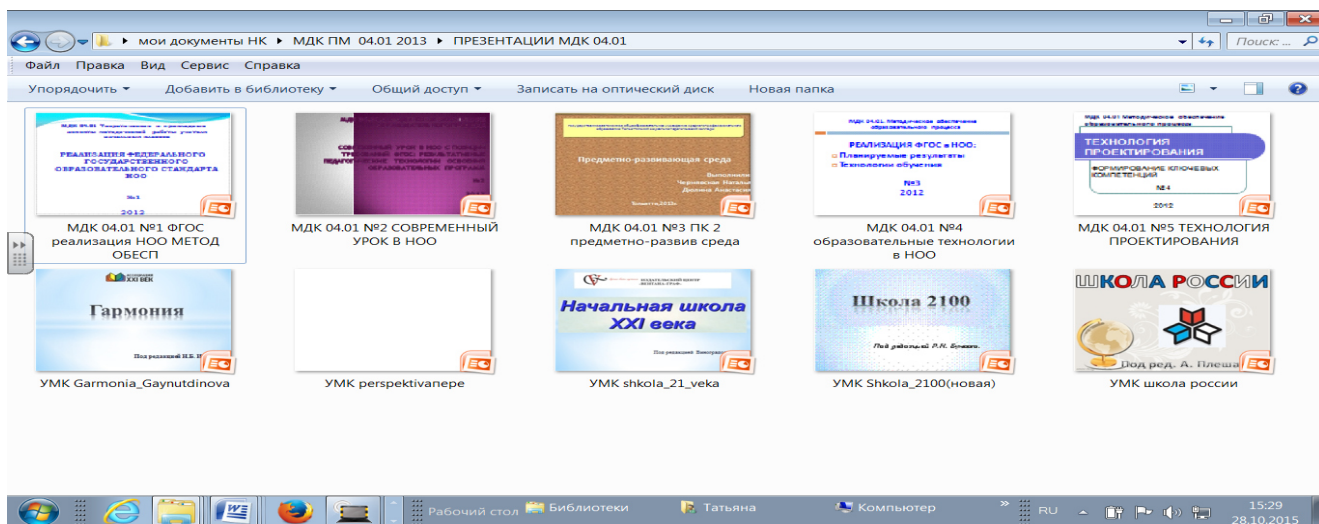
▸ мои документы НК ▸ МДК ПМ 04.01 2013 ▸ ПРЕЗЕНТАЦИИ МДК 04.01

Поиск: ...

Файл Правка Вид Сервис Справка

Упорядочить ▾ Добавить в библиотеку ▾ Общий доступ ▾ Записать на оптический диск Новая папка

РЕАЛИЗАЦИЯ ФЕДЕРАЛЬНОГО ГОСУДАРСТВЕННОГО ОБРАЗОВАТЕЛЬНОГО СТАНДАРТА НОО

2012

МДК 04.01 №1 ФГОС реализация НОО МЕТОД ОБЕСП

МДК 04.01 №2 СОВРЕМЕННЫЙ УРОК В НОО

Предметно-развивающая среда

МДК 04.01 №3 ПК 2 предметно-развив среда

РЕАЛИЗАЦИЯ ФГОС в НОО:

№3

2012

МДК 04.01 №4 образовательные технологии в НОО

ТЕХНОЛОГИЯ ПРОЕКТИРОВАНИЯ

ФОРМИРОВАНИЕ КЛЮЧЕВЫХ КОМПЕТЕНЦИЙ

№4

2012

МДК 04.01 №5 ТЕХНОЛОГИЯ ПРОЕКТИРОВАНИЯ

XXI ВЕК

Гармония

УМК Garmonia_Gaynutdinova

УМК perspektivanepe

Начальная школа XXI века

УМК shkola_21_veka

Школа 2100

УМК Shkola_2100(новая)

ШКОЛА РОССИИ

Под ред. А. Плеша

УМК школа россии

Рабочий стол Библиотеки Татьяна Компьютер RU 15:29 28.10.2015